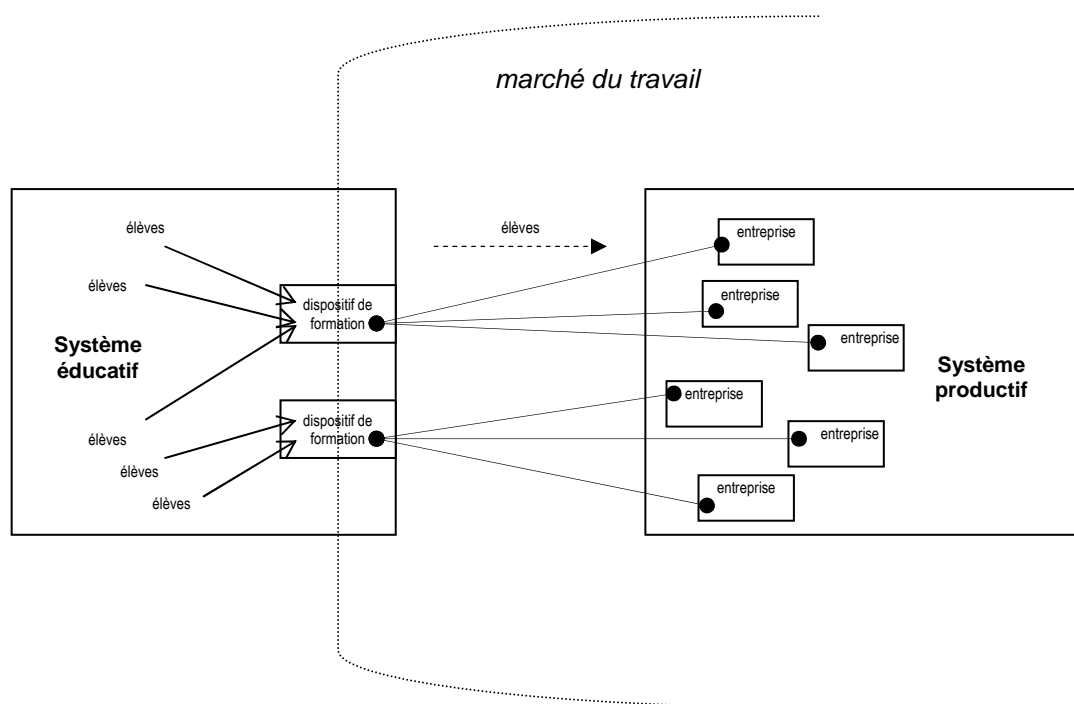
marché du travail

élèves

élèves

Système éducatif

élèves

élèves

élèves

dispositif de formation

dispositif de formation

élèves

entreprise

entreprise

entreprise

entreprise

entreprise

entreprise

Système productif